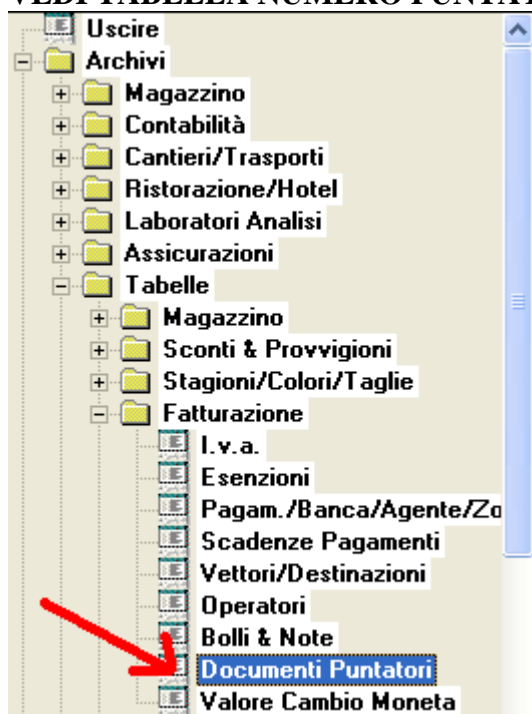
VEDI TABELLA NUMERO PUNTAT

Uscire
Archivi
Magazzino
Contabilità
Cantieri/Trasporti
Ristorazione/Hotel
Laboratori Analisi
Assicurazioni
Tabelle
Magazzino
Sconti & Provvigioni
Stagioni/Colori/Taglie
Fatturazione
I.v.a.
Esenzioni
Pagam./Banca/Agente/Zo
Scadenze Pagamenti
Vettori/Destinazioni
Operatori
Bolli & Note
Documenti Puntatori
Valore Cambio Moneta